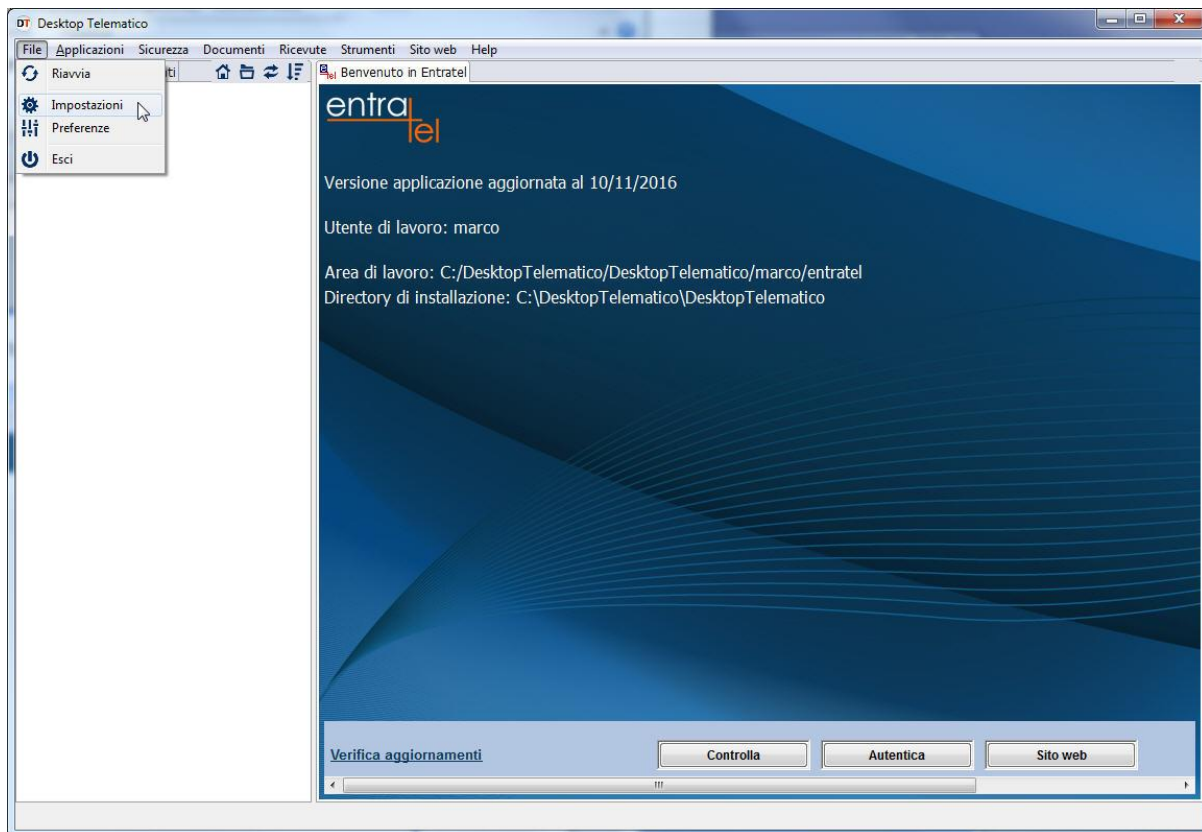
DT Desktop Telematico

File Applicazioni Sicurezza Documenti Ricevute Strumenti Sito web Help

Riavvia
Impostazioni
Preferenze
Esci

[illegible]ti

Benvenuto in Entratel

entratel

Versione applicazione aggiornata al 10/11/2016

Utente di lavoro: marco

Area di lavoro: C:/DesktopTelematico/DesktopTelematico/marco/entratel
Directory di installazione: C:\DesktopTelematico\DesktopTelematico

Verifica aggiornamenti

Controlla

Autentica

Sito web